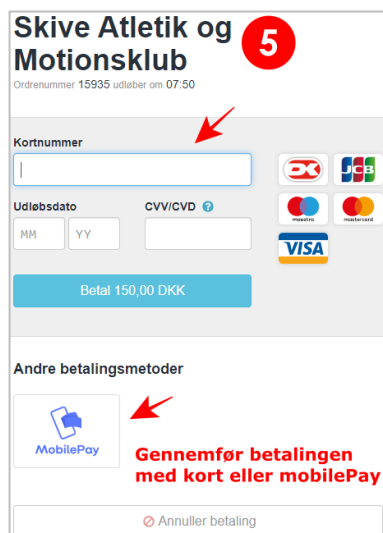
Skive Atletik og Motionsklub

5

Ordrenummer 15935 udløber om 07:50

Kortnummer

Udløbsdato

MM YY

CVV/CVD

DK

JCB

maestro

mastercard

VISA

Betal 150,00 DKK

Andre betalingsmetoder

MobilePay

Gennemfør betalingen med kort eller mobilePay

Annuller betaling